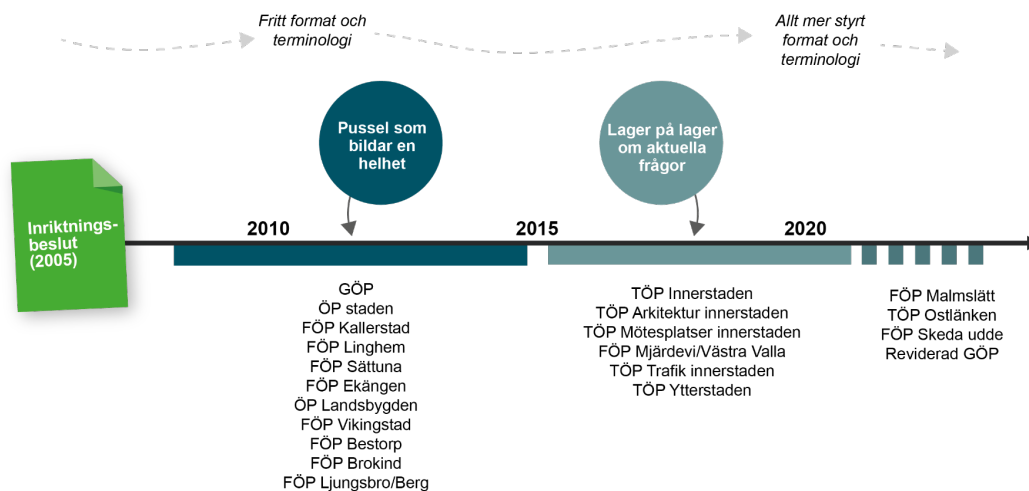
Fritt format och terminologi

Allt mer styrt format och terminologi

Pussel som bildar en helhet

Lager på lager om aktuella frågor

Inriktningsbeslut (2005)

2010

2015

2020

GÖP
ÖP staden
FÖP Kallerstad
FÖP Linghem
FÖP Sättuna
FÖP Ekängen
ÖP Landsbygden
FÖP Vikingstad
FÖP Bestorp
FÖP Brokind
FÖP Ljungsbro/Berg

TÖP Innerstaden
TÖP Arkitektur innerstaden
TÖP Mötesplatser innerstaden
FÖP Mjärdevi/Västra Valla
TÖP Trafik innerstaden
TÖP Ytterstaden

FÖP Malmslätt
TÖP Ostlänken
FÖP Skeda udde
Reviderad GÖP